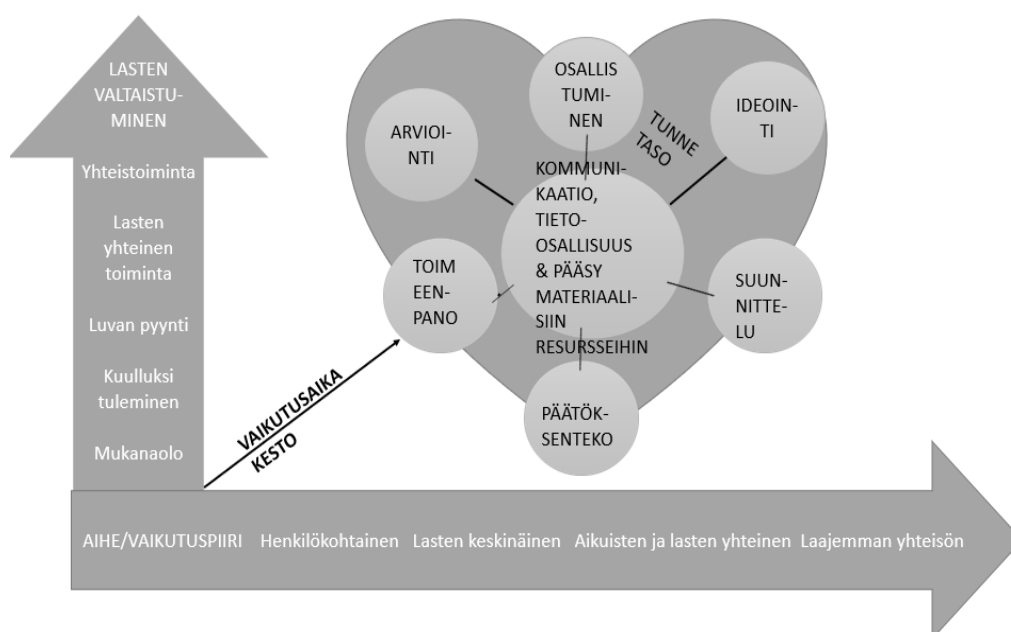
LASTEN VALTAISTUMINEN

Yhteistoiminta

Lasten yhteinen toiminta

Luvan pyynti

Kuulluksi tuleminen

Mukanaolo

OSALLISTUMINEN

ARVIOINTI

TUNNE TASO

IDEOINTI

KOMMUNIKAATIO, TIETOOSALLISUUS & PÄÄSY MATERIAALISIIN RESURSSEIHIN

TOIMEENPANO

SUUNNITTELU

PÄÄTÖKSENTEKO

VAIKUTUSAIKA KESTO

AIHE/VAIKUTUSPIIRI Henkilökohtainen Lasten keskinäinen Aikuisten ja lasten yhteinen Laajemman yhteisön